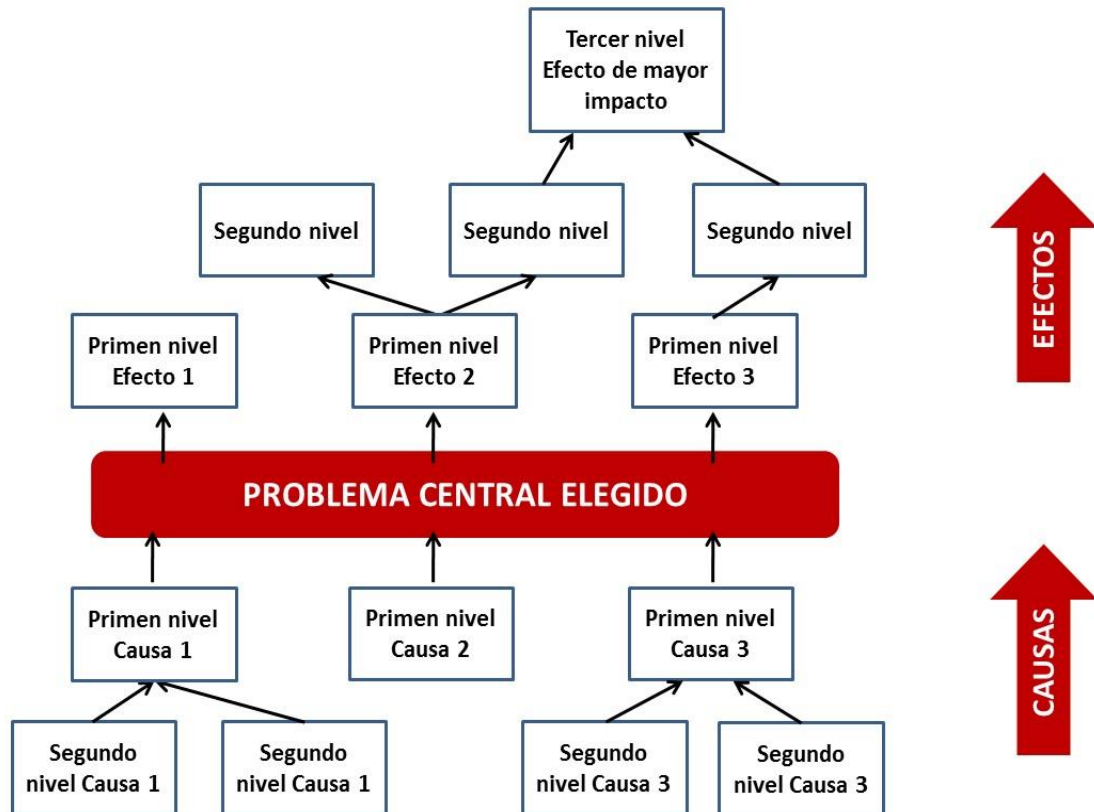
Tercer nivel
Efecto de mayor impacto

Segundo nivel

Segundo nivel

Segundo nivel

Primen nivel
Efecto 1

Primen nivel
Efecto 2

Primen nivel
Efecto 3

EFECTOS

PROBLEMA CENTRAL ELEGIDO

Primen nivel
Causa 1

Primen nivel
Causa 2

Primen nivel
Causa 3

CAUSAS

Segundo nivel Causa 1

Segundo nivel Causa 1

Segundo nivel Causa 3

Segundo nivel Causa 3